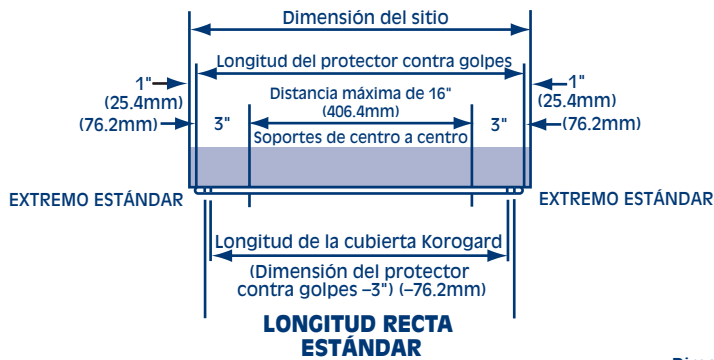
Dimensión del sitio

Longitud del protector contra golpes

1"
(25.4mm)
(76.2mm)
3"

Distancia máxima de 16"
(406.4mm)
Soportes de centro a centro

3"
1"
(25.4mm)
(76.2mm)

EXTREMO ESTÁNDAR

EXTREMO ESTÁNDAR

Longitud de la cubierta Korogard
(Dimensión del protector contra golpes –3") (–76.2mm)

LONGITUD RECTA ESTÁNDAR

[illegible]